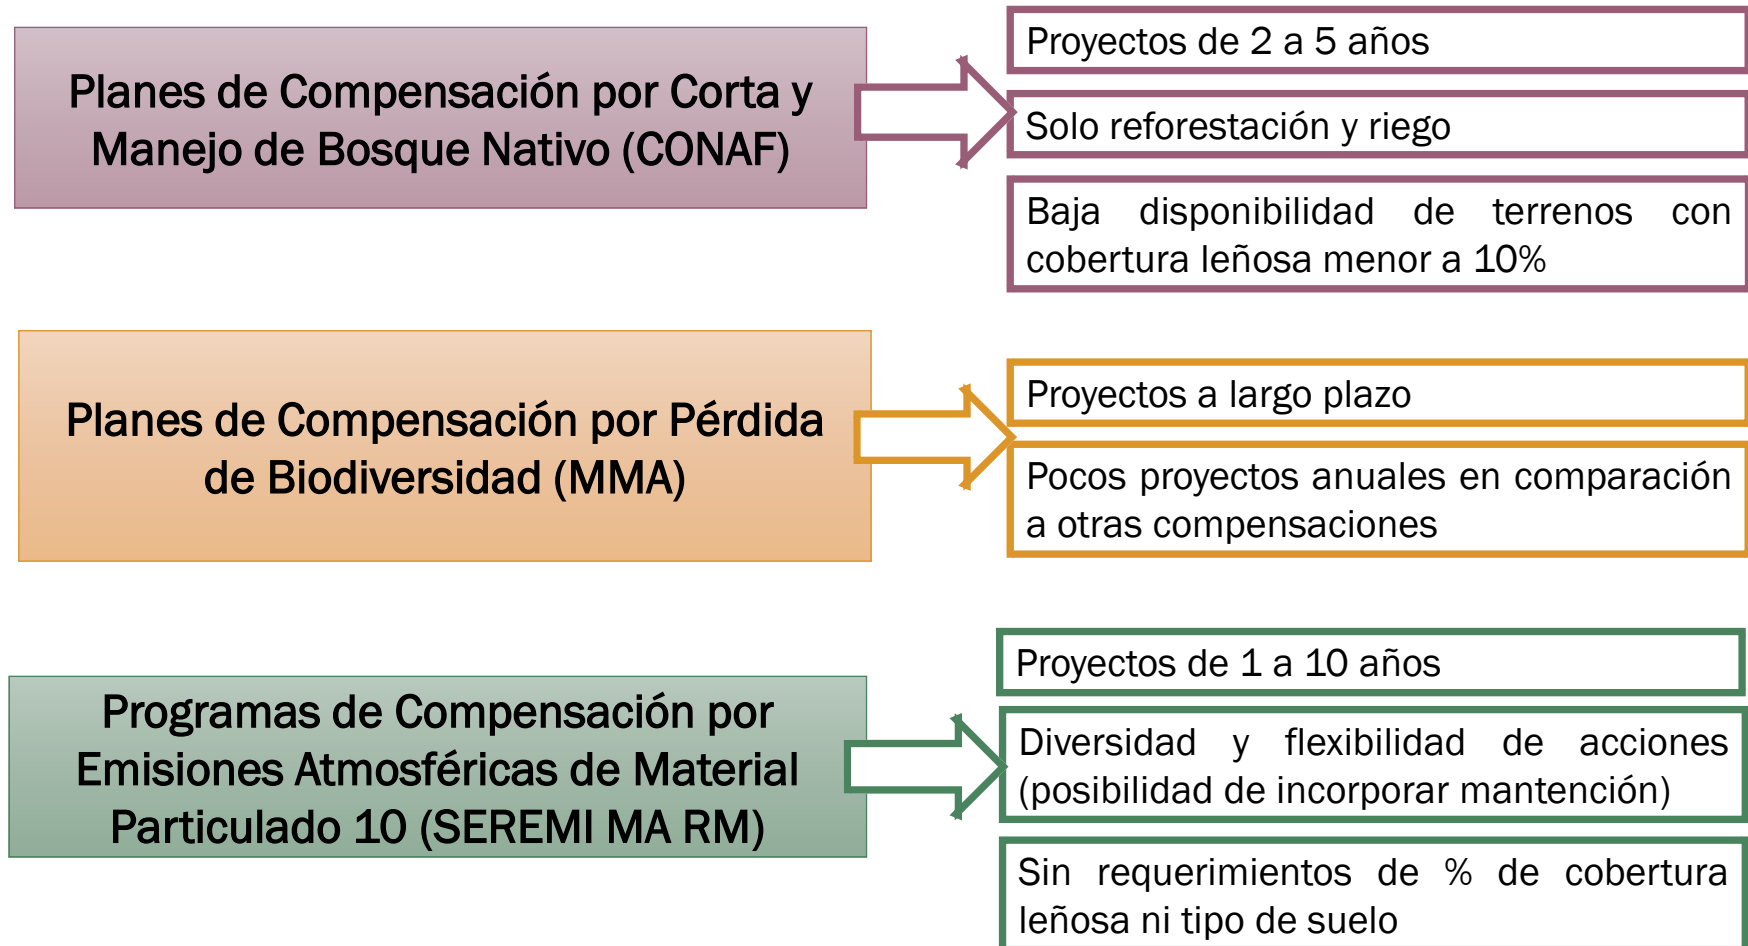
Planes de Compensación por Corta y Manejo de Bosque Nativo (CONAF)

Proyectos de 2 a 5 años

Solo reforestación y riego

Baja disponibilidad de terrenos con cobertura leñosa menor a 10%

Planes de Compensación por Pérdida de Biodiversidad (MMA)

Proyectos a largo plazo

Pocos proyectos anuales en comparación a otras compensaciones

Programas de Compensación por Emisiones Atmosféricas de Material Particulado 10 (SEREMI MA RM)

Proyectos de 1 a 10 años

Diversidad y flexibilidad de acciones (posibilidad de incorporar mantención)

Sin requerimientos de % de cobertura leñosa ni tipo de suelo